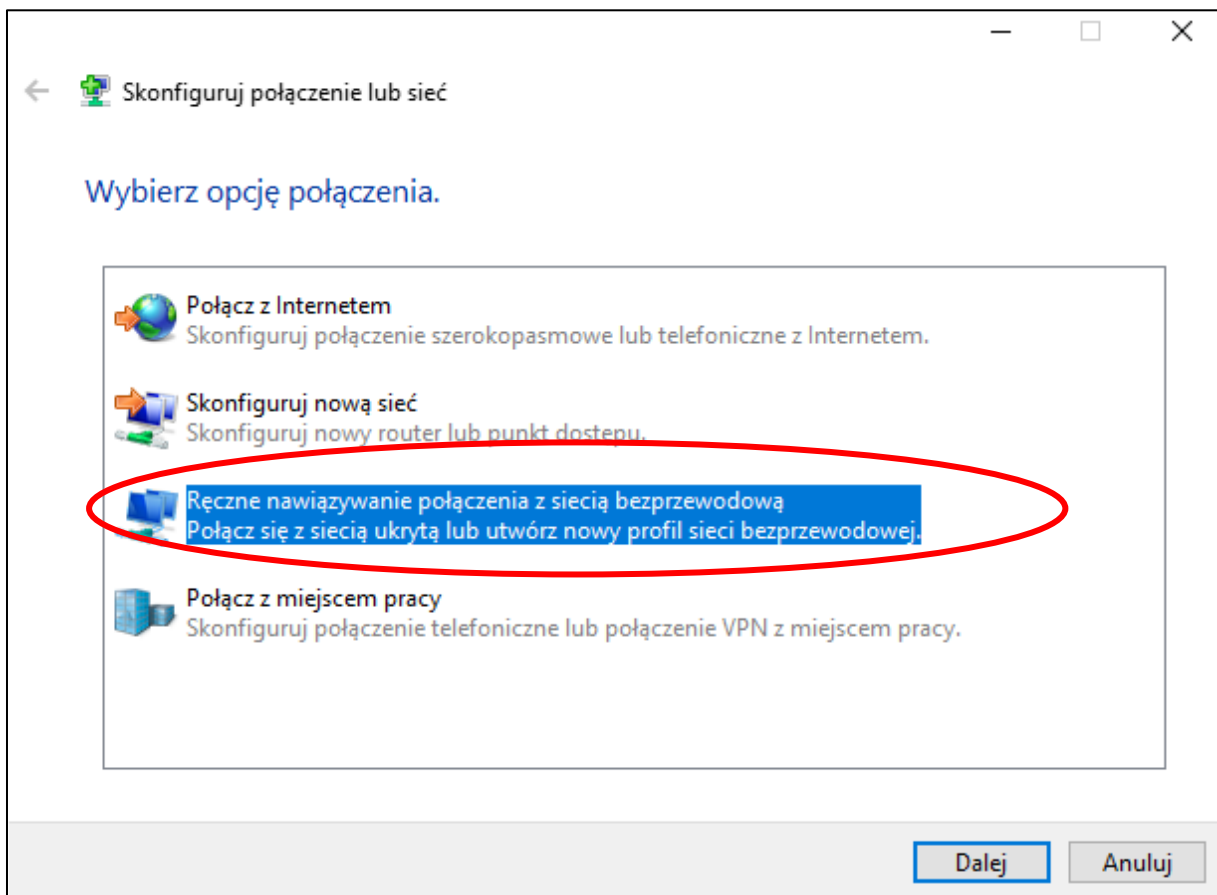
Skonfiguruj połączenie lub sieć

Wybierz opcję połączenia.

Połącz z Internetem
Skonfiguruj połączenie szerokopasmowe lub telefoniczne z Internetem.

Skonfiguruj nową sieć
Skonfiguruj nowy router lub punkt dostępu.

Ręczne nawiązywanie połączenia z siecią bezprzewodową
Połącz się z siecią ukrytą lub utwórz nowy profil sieci bezprzewodowej.

Połącz z miejscem pracy
Skonfiguruj połączenie telefoniczne lub połączenie VPN z miejscem pracy.

Dalej
Anuluj